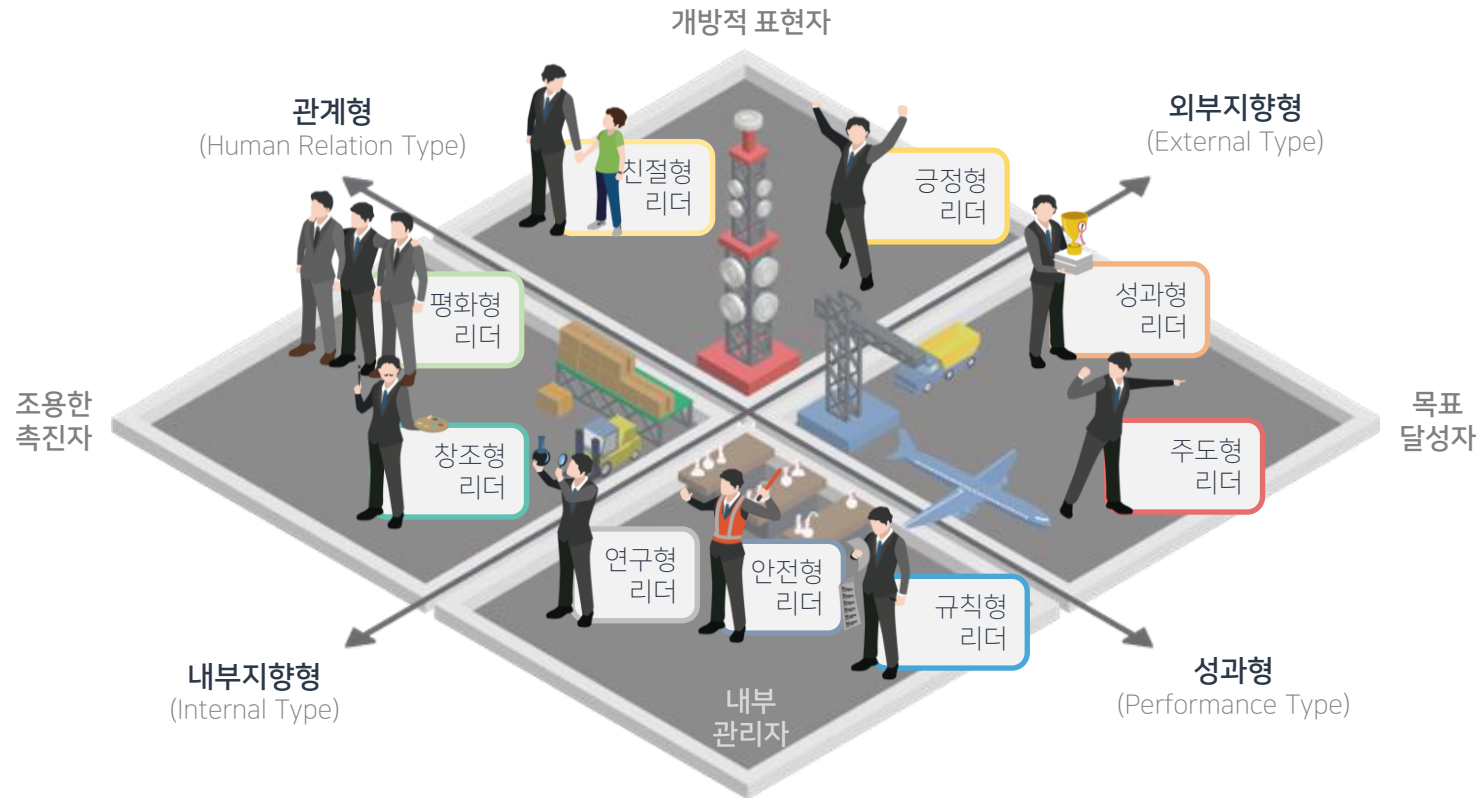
개방적 표현자

관계형
(Human Relation Type)

외부지향형
(External Type)

친절형 리더

긍정형 리더

평화형 리더

성과형 리더

조용한 촉진자

목표 달성자

창조형 리더

주도형 리더

연구형 리더

안전형 리더

규칙형 리더

내부지향형
(Internal Type)

내부 관리자

성과형
(Performance Type)